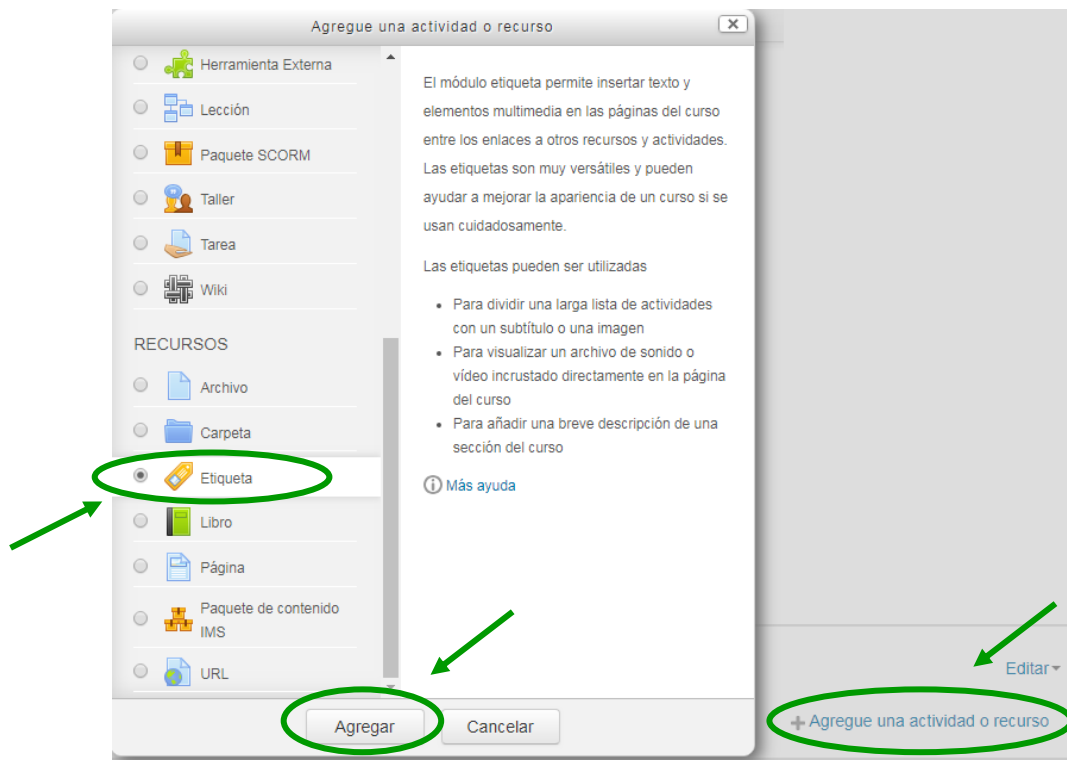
Agregue una actividad o recurso

Herramienta Externa
Lección
Paquete SCORM
Taller
Tarea
Wiki

RECURSOS
Archivo
Carpeta
Etiqueta
Libro
Página
Paquete de contenido IMS
URL

El módulo etiqueta permite insertar texto y elementos multimedia en las páginas del curso entre los enlaces a otros recursos y actividades. Las etiquetas son muy versátiles y pueden ayudar a mejorar la apariencia de un curso si se usan cuidadosamente.

Las etiquetas pueden ser utilizadas

- Para dividir una larga lista de actividades con un subtítulo o una imagen
- Para visualizar un archivo de sonido o vídeo incrustado directamente en la página del curso
- Para añadir una breve descripción de una sección del curso

Más ayuda

Agregar
Cancelar

Editar
+ Agregue una actividad o recurso